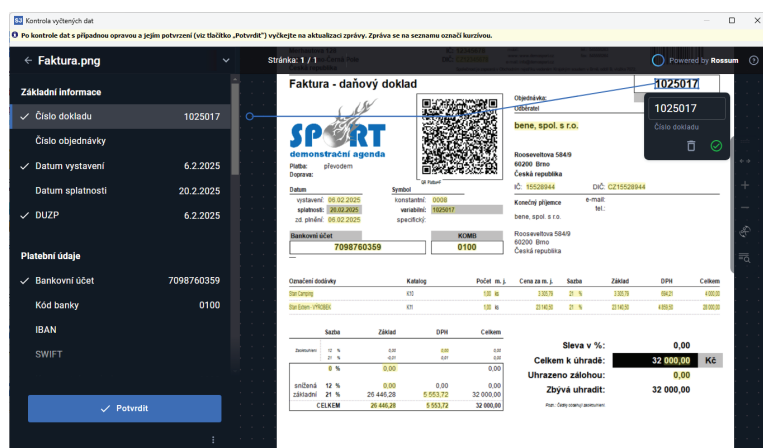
Kontrola vytěžených dat

Po kontrole dat s případnou opravou a jejím potvrzení (viz tlačítko „Potvrdit") vyčkejte na aktualizaci zprávy. Zpráva se na seznamu označí kurzivou.

← Faktura.png

Stránka: 1 / 1

Powered by Rossum

Základní informace

✓ Číslo dokladu 1025017

Číslo objednávky

✓ Datum vystavení 6.2.2025

Datum splatnosti 20.2.2025

✓ DUZP 6.2.2025

Platební údaje

✓ Bankovní účet 7098760359

Kód banky 0100

IBAN

SWIFT

✓ Potvrdit

Faktura - daňový doklad

1025017

1025017

Číslo dokladu

Objednávka:

Odběratel

SPORT

demonstrační agenda

Platba: převodem

Doprava:

bene, spol. s r.o.

Rooseveltova 584/9
60200 Brno
Česká republika

IČ: 15528944 DIČ: CZ15528944

Konečný příjemce e-mail tel.:

bene, spol. s r.o.

Rooseveltova 584/9
60200 Brno
Česká republika

Datum

vystavení: 06.02.2025

splatnost: 20.02.2025

zd. plnění: 06.02.2025

Symbol

konstantní: 0008

variabilní: 1025017

specifický:

Bankovní účet

7098760359

KOMB

0100

| Označení dodávky | Katalog | Počet m. j. | Cena za m. j. | Sazba | Základ | DPH | Celkem |
|---|---|---|---|---|---|---|---|
| Stan Camping | K10 | 1,00 ks | 3 305,79 | 21 % | 3 305,79 | 694,21 | 4 000,00 |
| Stan Extrem - VÝPRODEJ | K11 | 1,00 ks | 23 140,50 | 21 % | 23 140,50 | 4 859,50 | 28 000,00 |

| | Sazba | Základ | DPH | Celkem |
|---|---|---|---|---|
| | 12 % | 0,00 | 0,00 | 0,00 |
| | 21 % | 0,01 | 0,01 | 0,00 |
| | 0 % | 0,00 | | 0,00 |
| snížená | 12 % | 0,00 | 0,00 | 0,00 |
| základní | 21 % | 26 446,28 | 5 553,72 | 32 000,00 |
| CELKEM | | 26 446,28 | 5 553,72 | 32 000,00 |

Sleva v %: 0,00

Celkem k úhradě: 32 000,00 Kč

Uhrazeno zálohou: 0,00

Zbývá uhradit: 32 000,00